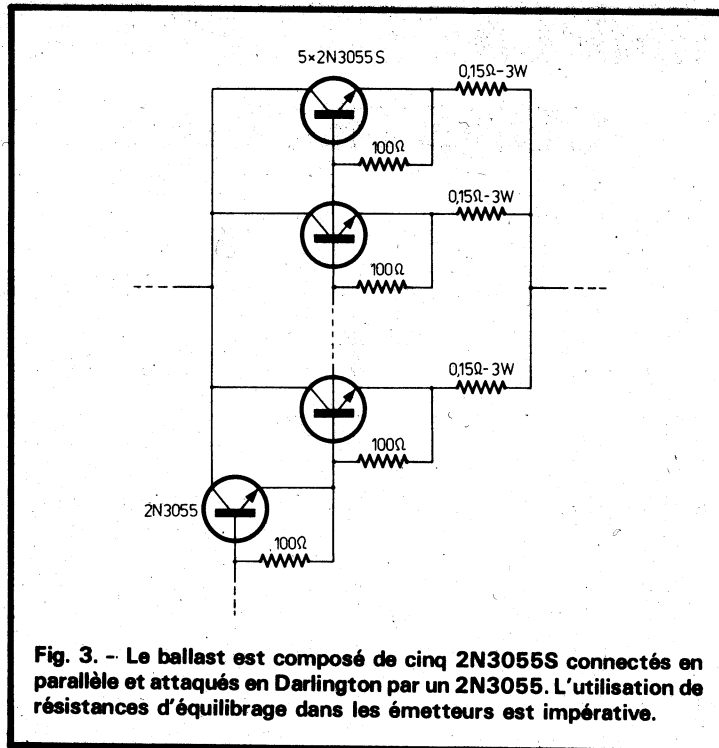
5×2N3055S

0,15Ω-3W

100Ω

0,15Ω-3W

100Ω

0,15Ω-3W

100Ω

2N3055

100Ω

Fig. 3. – Le ballast est composé de cinq 2N3055S connectés en parallèle et attaqués en Darlington par un 2N3055. L'utilisation de résistances d'équilibrage dans les émetteurs est impérative.